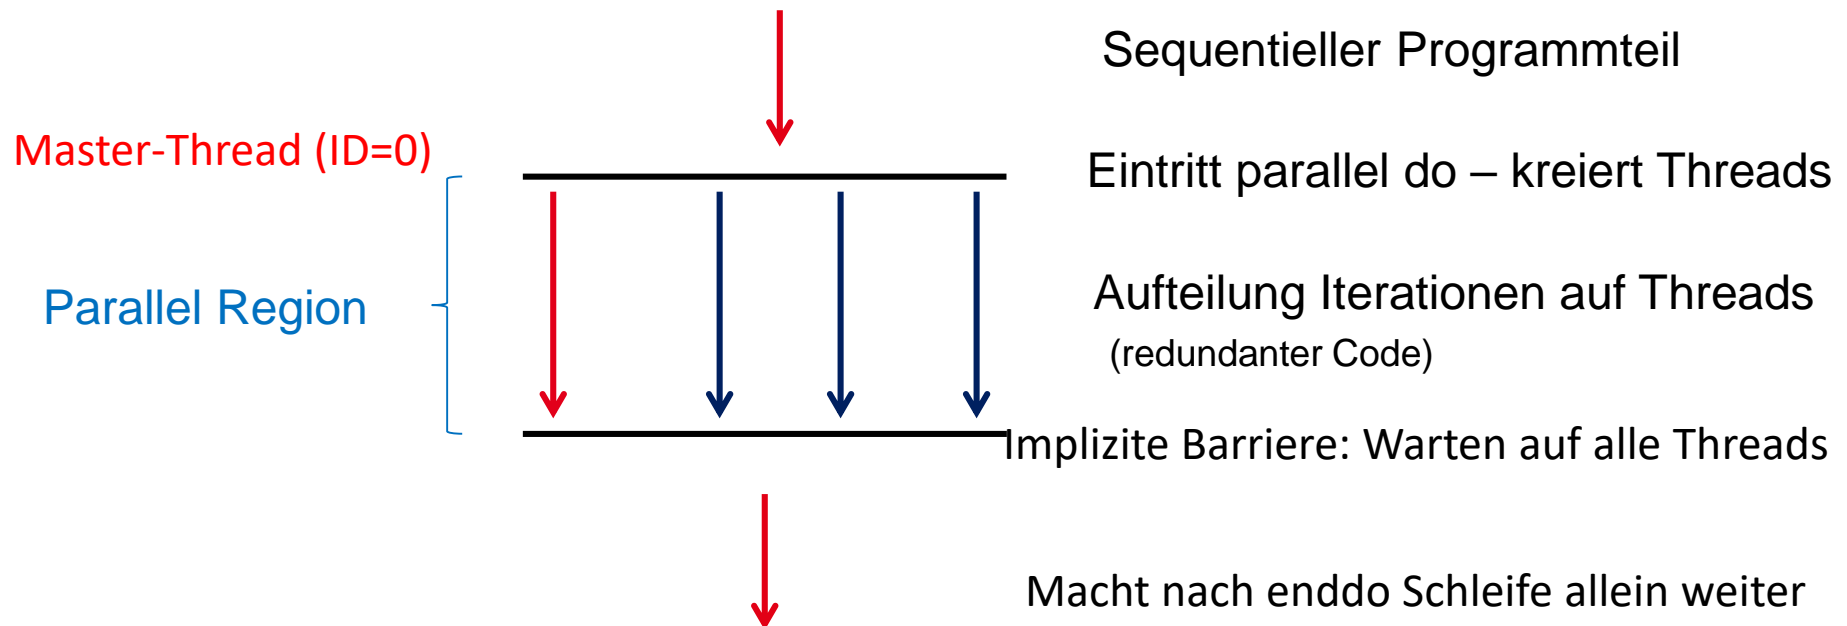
Sequentieller Programmteil

Master-Thread (ID=0)

Eintritt parallel do – kreiert Threads

Parallel Region

Aufteilung Iterationen auf Threads
(redundanter Code)

Implizite Barriere: Warten auf alle Threads

Macht nach enddo Schleife allein weiter